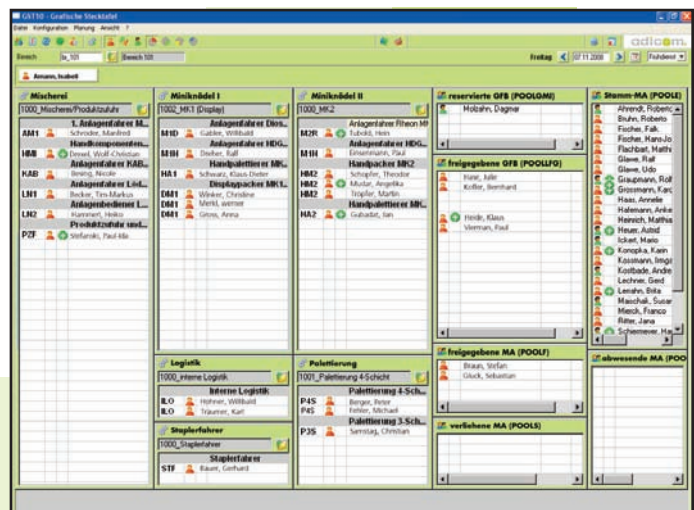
GST10 - Grafische Stecktafel

Datei Konfiguration Planung Ansicht ?

adicom.

Bereich | br_101 | Bereich 101

Freitag | 07.11.2008 | Frühdienst

Amann, Isabell

Mischerei
1000_Mischerei/Produktzufuhr
1. Anlagenfahrer M...
AM1 Schröder, Manfred
Handkomponenten...
HMI Drewel, Wolf-Christian
Anlagenfahrer KAB...
KAB Bening, Nicole
Anlagenfahrer L4-f...
LH1 Becker, Tim-Markus
Anlagenbediener L...
LH2 Hammerl, Heiko
Produktzufuhr und...
PZF Stefanski, Paul-Ma...

Miniknödel I
1002_MK1 (Display)
Anlagenfahrer Dios...
M1D Gäbke, Willibald
Anlagenfahrer HDG...
M1H Dreher, Ralf
Handpalettierer MK...
HA1 Schwarz, Klaus-Dieter
Displaypacker MK1...
DM1 Winkler, Christine
DM1 Merkl, werner
DM1 Gross, Anna

Miniknödel II
1000_MK2
Anlagenfahrer Rheon MI
M2R Tubold, Hein
Anlagenfahrer HDG...
M1H Einsenmann, Paul
Handpacker MK2
HM2 Schöpfer, Theodor
HM2 Mudar, Angelika
HM2 Tröpfler, Martin
Handpalettierer MK...
HA2 Gubadat, Jan

reservierte GFB (POOLGMI)
Molbahn, Dagmar

freigegebene GFB (POOLFG)
Haar, Julie
Koller, Bernhard
Heidt, Klaus
Vierman, Paul

Stamm-MA (POOLE)
Ahrendt, Roberto
Bruhn, Roberto
Fischer, Falk
Fischer, Hans-Jo
Flachbart, Matthi
Glawe, Ralf
Glawe, Udo
Graupmann, Rolf
Grossmann, Karo
Haas, Annelie
Halemann, Anke
Heinrich, Mathia
Heuer, Astrid
Ickert, Mario
Konopka, Karin
Kossmann, Imga
Kostbade, Andre
Lechner, Gerd
Lenahn, Brita
Maschak, Susan
Mierch, Franco
Ritter, Jana
Schermeyer, Ha

Logistik
1000_interne Logistik
Interne Logistik
ILO Hohner, Willibald
ILO Träumer, Karl

Staplerfahrer
1000_Staplerfahrer
Staplerfahrer
STF Baum, Gerhard

Palettierung
1001_Palettierung 4-Schicht
Palettierung 4-Sch...
P4S Berger, Peter
P4S Fehler, Michael
Palettierung 3-Sch...
P3S Samstag, Christian

freigegebene MA (POOLF)
Braun, Stefan
Gluck, Sebastian

verliehene MA (POOLS)

abwesende MA (POO